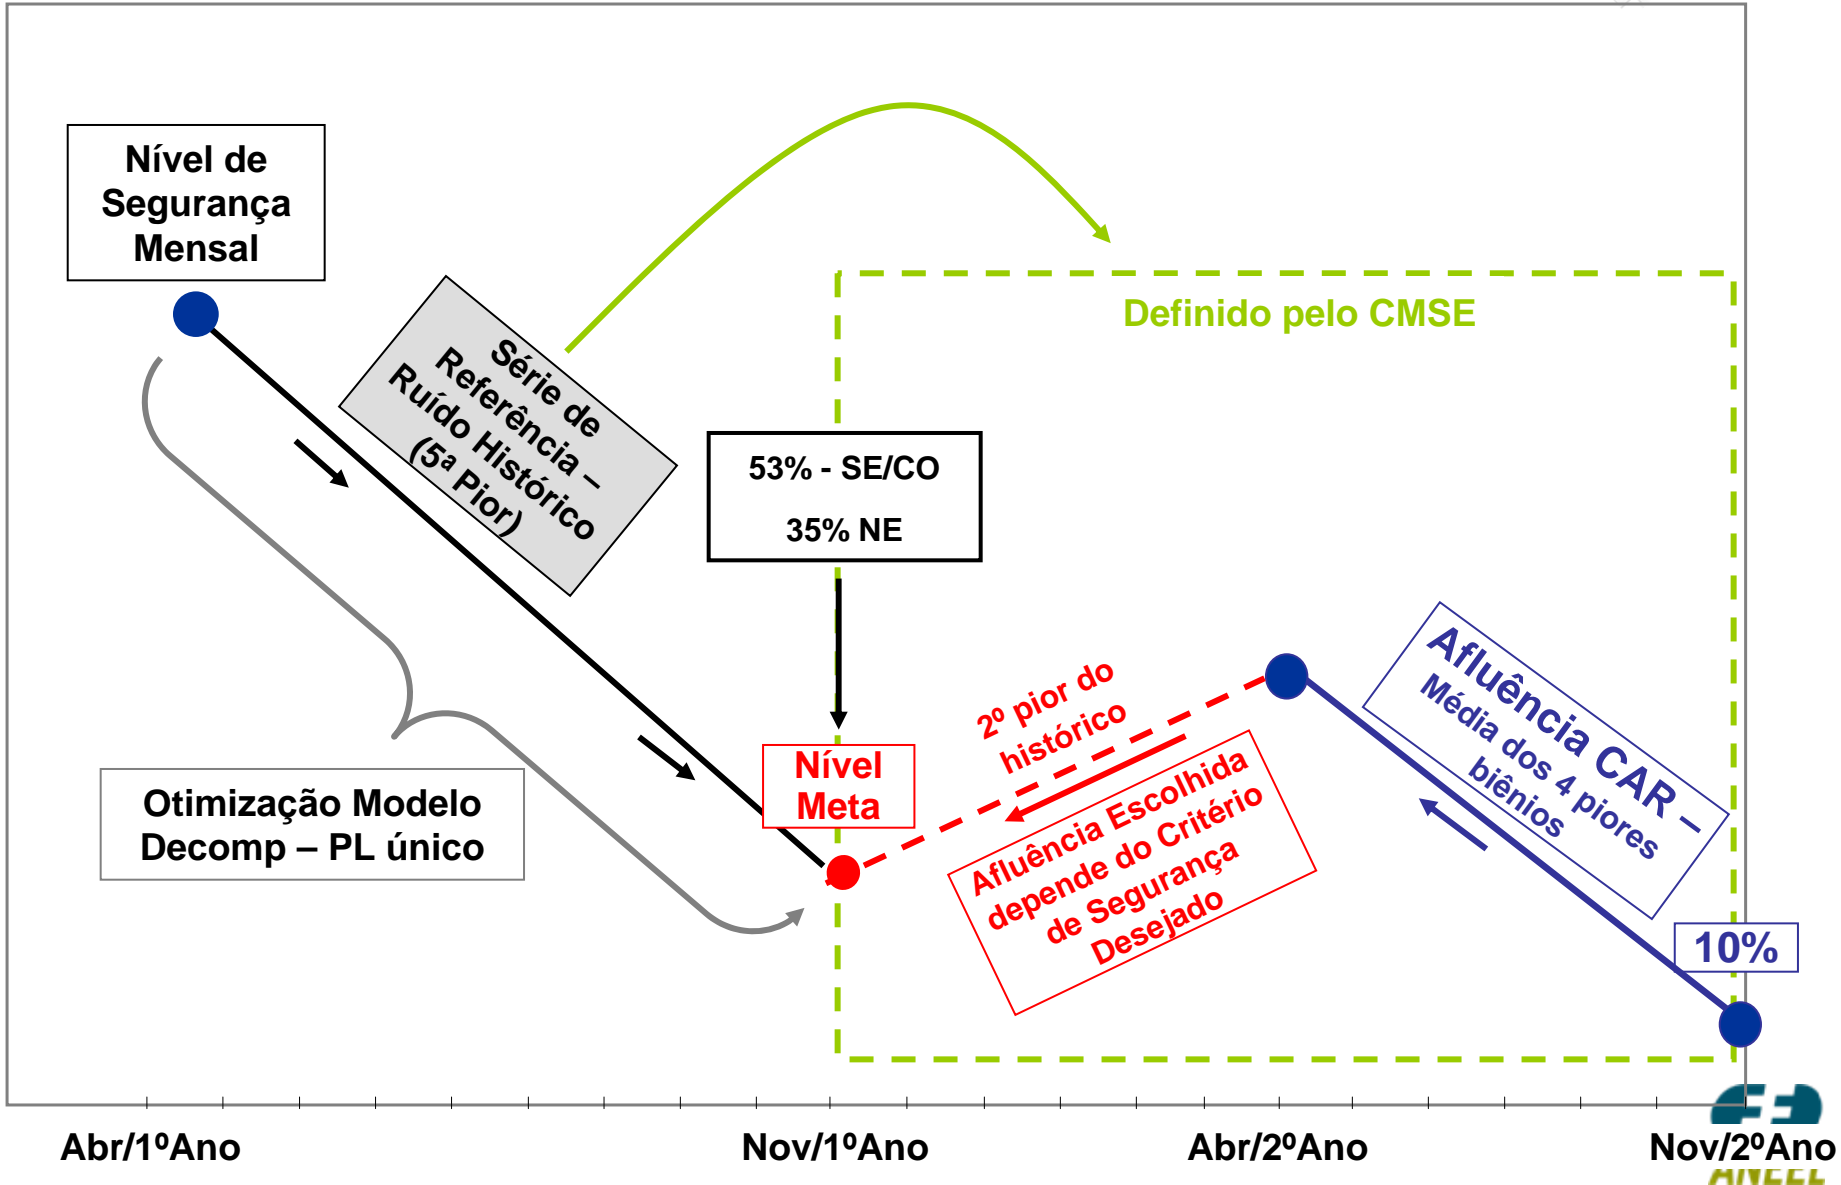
Nível de Segurança Mensal

Série de Referência – Ruído Histórico (5ª Pior)

Definido pelo CMSE

53% - SE/CO

35% NE

Afluência CAR – Média dos 4 piores biênios

2º pior do histórico

Nível Meta

Afluência Escolhida depende do Critério de Segurança Desejado

Otimização Modelo Decomp – PL único

10%

Abr/1ºAno

Nov/1ºAno

Abr/2ºAno

Nov/2ºAno

ANEEL